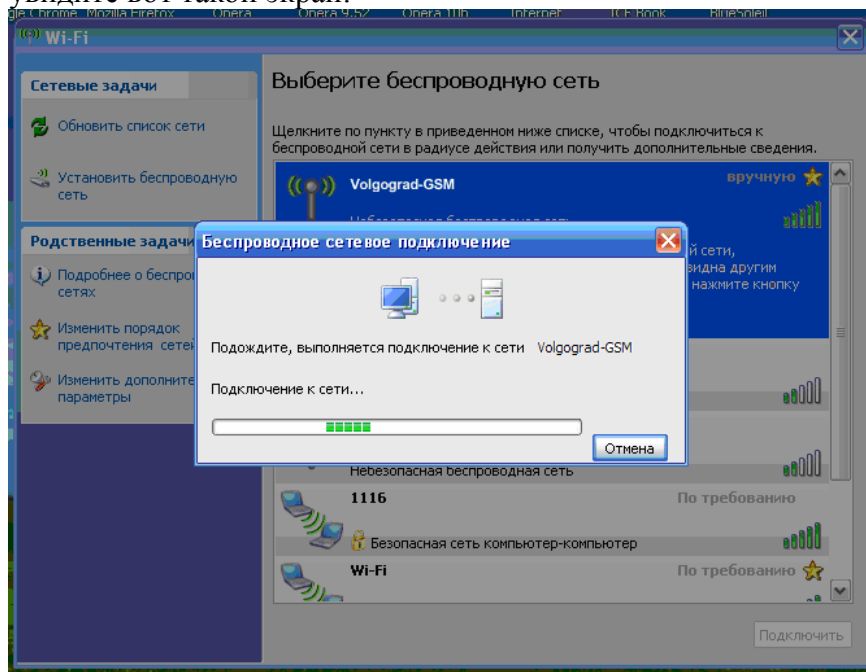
увидите вот такой экран:

gle Chrome Mozilla Firefox Opera Opera 9.52 Opera 10b Internet ICE Book BlueSoleil

Wi-Fi

Сетевые задачи

Обновить список сети

Установить беспроводную сеть

Родственные задачи

Подробнее о беспро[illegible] сетях

Изменить порядок предпочтения сете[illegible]

Изменить дополните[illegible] параметры

Выберите беспроводную сеть

Щелкните по пункту в приведенном ниже списке, чтобы подключиться к беспроводной сети в радиусе действия или получить дополнительные сведения.

Volgograd-GSM

вручную

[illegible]й сети, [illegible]видна другим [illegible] нажмите кнопку

Небезопасная беспроводная сеть

1116

По требованию

Безопасная сеть компьютер-компьютер

Wi-Fi

По требованию

Подключить

Беспроводное сетевое подключение

Подождите, выполняется подключение к сети Volgograd-GSM

Подключение к сети...

Отмена